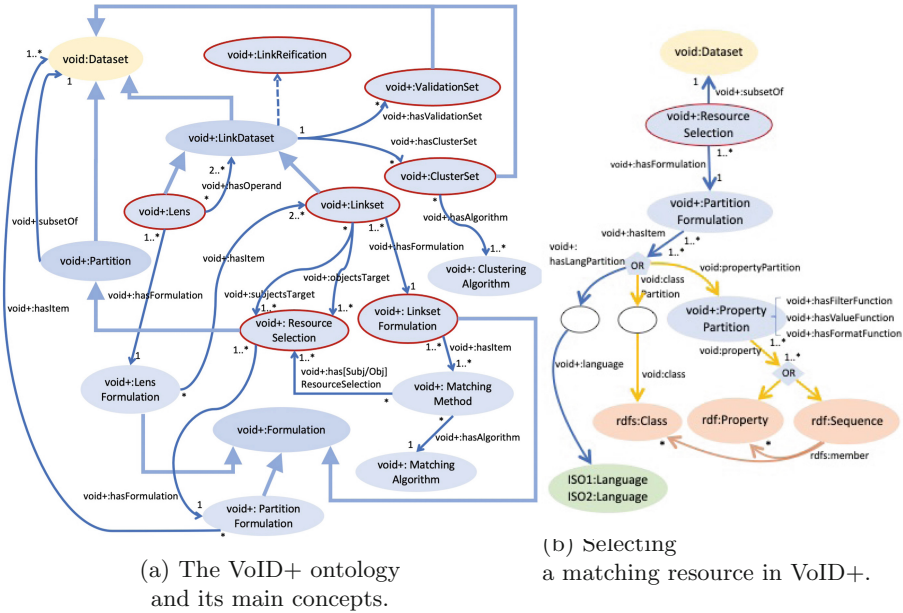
void:Dataset
1..*
1
void+:LinkReification
void+:ValidationSet
void+:hasValidationSet
1
void+:LinkDataset
void+:hasClusterSet
2..*
void+:hasOperand
void+:ClusterSet
void+:Lens
void+:subsetOf
2..*
void+:Linkset
void+:hasAlgorithm
1..*
1..*
void+:hasFormulation
void+: Clustering Algorithm
void+:Partition
void+:hasItem
void+:objectsTarget
void+:hasItem
void+:hasFormulation
void+:subjectsTarget
void+: Resource Selection
void+: Linkset Formulation
1..*
1..*
1
1..*
1..*
void+:hasItem
1
void+:has[Subj/Obj] ResourceSelection
void+:Lens Formulation
void+: Matching Method
void+:hasAlgorithm
1
void+:Formulation
void+: Matching Algorithm
void+:hasFormulation
1
void+: Partition Formulation

(a) The VoID+ ontology and its main concepts.

void:Dataset
1
void+:subsetOf
void+:Resource Selection
1..*
void+:hasFormulation
1
void+:Partition Formulation
void+:hasItem
1..*
void+:hasLangPartition
OR
void+:propertyPartition
void+:class Partition
void+:Property Partition
void+:hasFilterFunction
void+:hasValueFunction
void+:hasFormatFunction
void+:property
1..*
void+:language
void+:class
OR
rdfs:Class
rdf:Property
rdf:Sequence
rdfs:member
ISO1:Language
ISO2:Language

(b) Selecting a matching resource in VoID+.